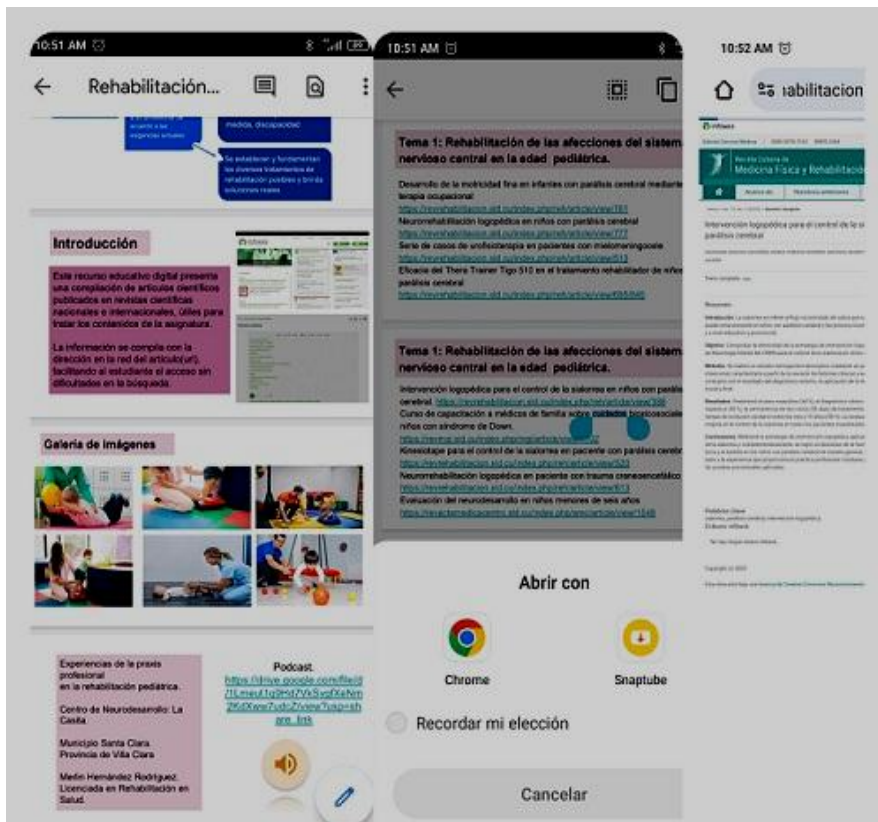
10:51 AM

Rehabilitación...

Se establecen y fundamentan las diversas tratamientos de rehabilitación posibles y brinda soluciones reales

Introducción

Este recurso educativo digital presenta una compilación de artículos científicos publicados en revistas científicas nacionales e internacionales, útiles para tratar los contenidos de la asignatura.

La información se compila con la dirección en la red del artículo(url), facilitando al estudiante el acceso sin dificultades en la búsqueda.

Galería de imágenes

Experiencias de la praxis profesional en la rehabilitación pediátrica.

Centro de Neurodesarrollo: La Casita.

Municipio Santa Clara. Provincia de Villa Clara

Medin Hernández Rodríguez. Licenciada en Rehabilitación en Salud.

Podcast.
https://drive.google.com/file/d/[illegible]

10:51 AM

Tema 1: Rehabilitación de las afecciones del sistema nervioso central en la edad pediátrica.

Desarrollo de la motricidad fina en infantes con parálisis cerebral mediante terapia ocupacional
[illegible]
Neurorrehabilitación logopédica en niños con parálisis cerebral
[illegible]
Serie de casos de urofisioterapia en pacientes con mielomeningocele
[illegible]
Eficacia del Thera Trainer Tigo 510 en el tratamiento rehabilitador de niños con parálisis cerebral
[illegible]

Tema 1: Rehabilitación de las afecciones del sistema nervioso central en la edad pediátrica.

Intervención logopédica para el control de la sialorrea en niños con parálisis cerebral. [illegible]
Curso de capacitación a médicos de familia sobre cuidados psicosociales en niños con síndrome de Down.
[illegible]
Kinesiotape para el control de la sialorrea en paciente con parálisis cerebral
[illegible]
Neurorrehabilitación logopédica en paciente con trauma craneoencefálico
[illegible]
Evaluación del neurodesarrollo en niños menores de seis años
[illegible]

Abrir con

Chrome

Snaptube

Recordar mi elección

Cancelar

10:52 AM

ıabilitacion

Revista Cubana de Medicina Física y Rehabilitación

Intervención logopédica para el control de la sialorrea en parálisis cerebral

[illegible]